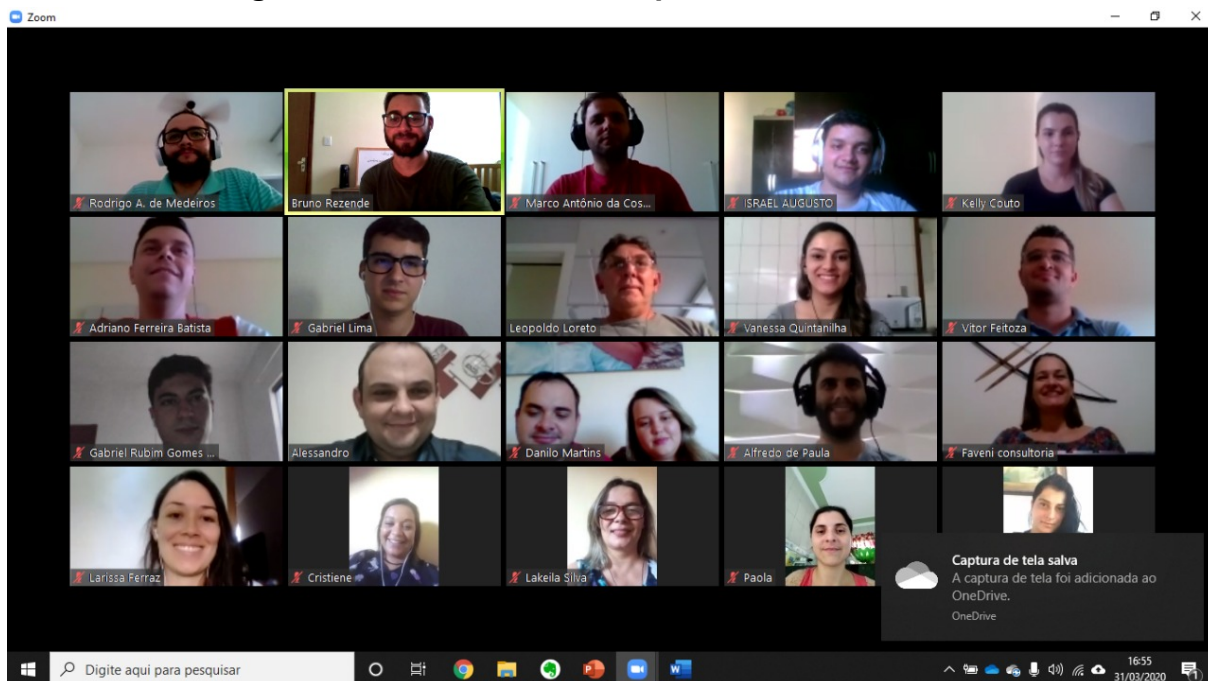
Zoom

Rodrigo A. de Medeiros
Bruno Rezende
Marco Antônio da Cos...
ISRAEL AUGUSTO
Kelly Couto

Adriano Ferreira Batista
Gabriel Lima
Leopoldo Loreto
Vanessa Quintanilha
Vitor Feitoza

Gabriel Rubim Gomes ...
Alessandro
Danilo Martins
Alfredo de Paula
Faveni consultoria

Larissa Ferraz
Cristiene
Lakeila Silva
Paola

Captura de tela salva
A captura de tela foi adicionada ao OneDrive.
OneDrive

Digite aqui para pesquisar
16:55
31/03/2020